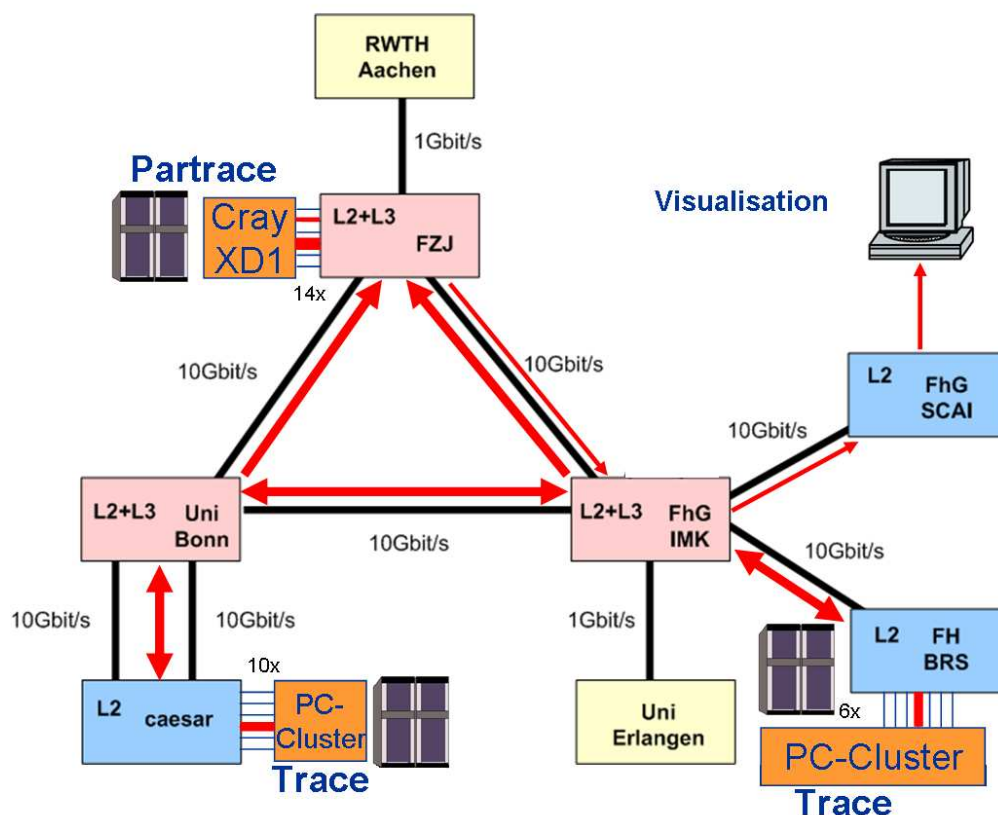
RWTH Aachen

1Gbit/s

Partrace

Cray XD1

L2+L3 FZJ

14x

Visualisation

10Gbit/s

10Gbit/s

L2 FhG SCAI

10Gbit/s

L2+L3 Uni Bonn

10Gbit/s

L2+L3 FhG IMK

10Gbit/s

10Gbit/s

10Gbit/s

1Gbit/s

L2 FH BRS

10x

L2 caesar

PC-Cluster

Trace

Uni Erlangen

6x

PC-Cluster

Trace